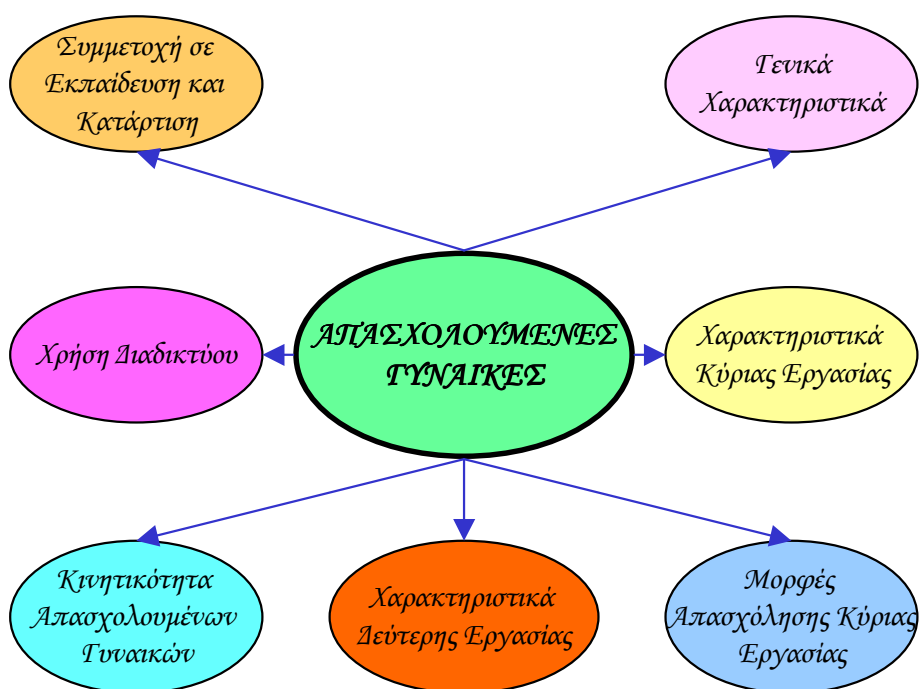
Συμμετοχή σε Εκπαίδευση και Κατάρτιση

Γενικά Χαρακτηριστικά

Χρήση Διαδικτύου

ΑΠΑΣΧΟΛΟΥΜΕΝΕΣ ΓΥΝΑΙΚΕΣ

Χαρακτηριστικά Κύριας Εργασίας

Κινητικότητα Απασχολουμένων Γυναικών

Χαρακτηριστικά Δεύτερης Εργασίας

Μορφές Απασχόλησης Κύριας Εργασίας